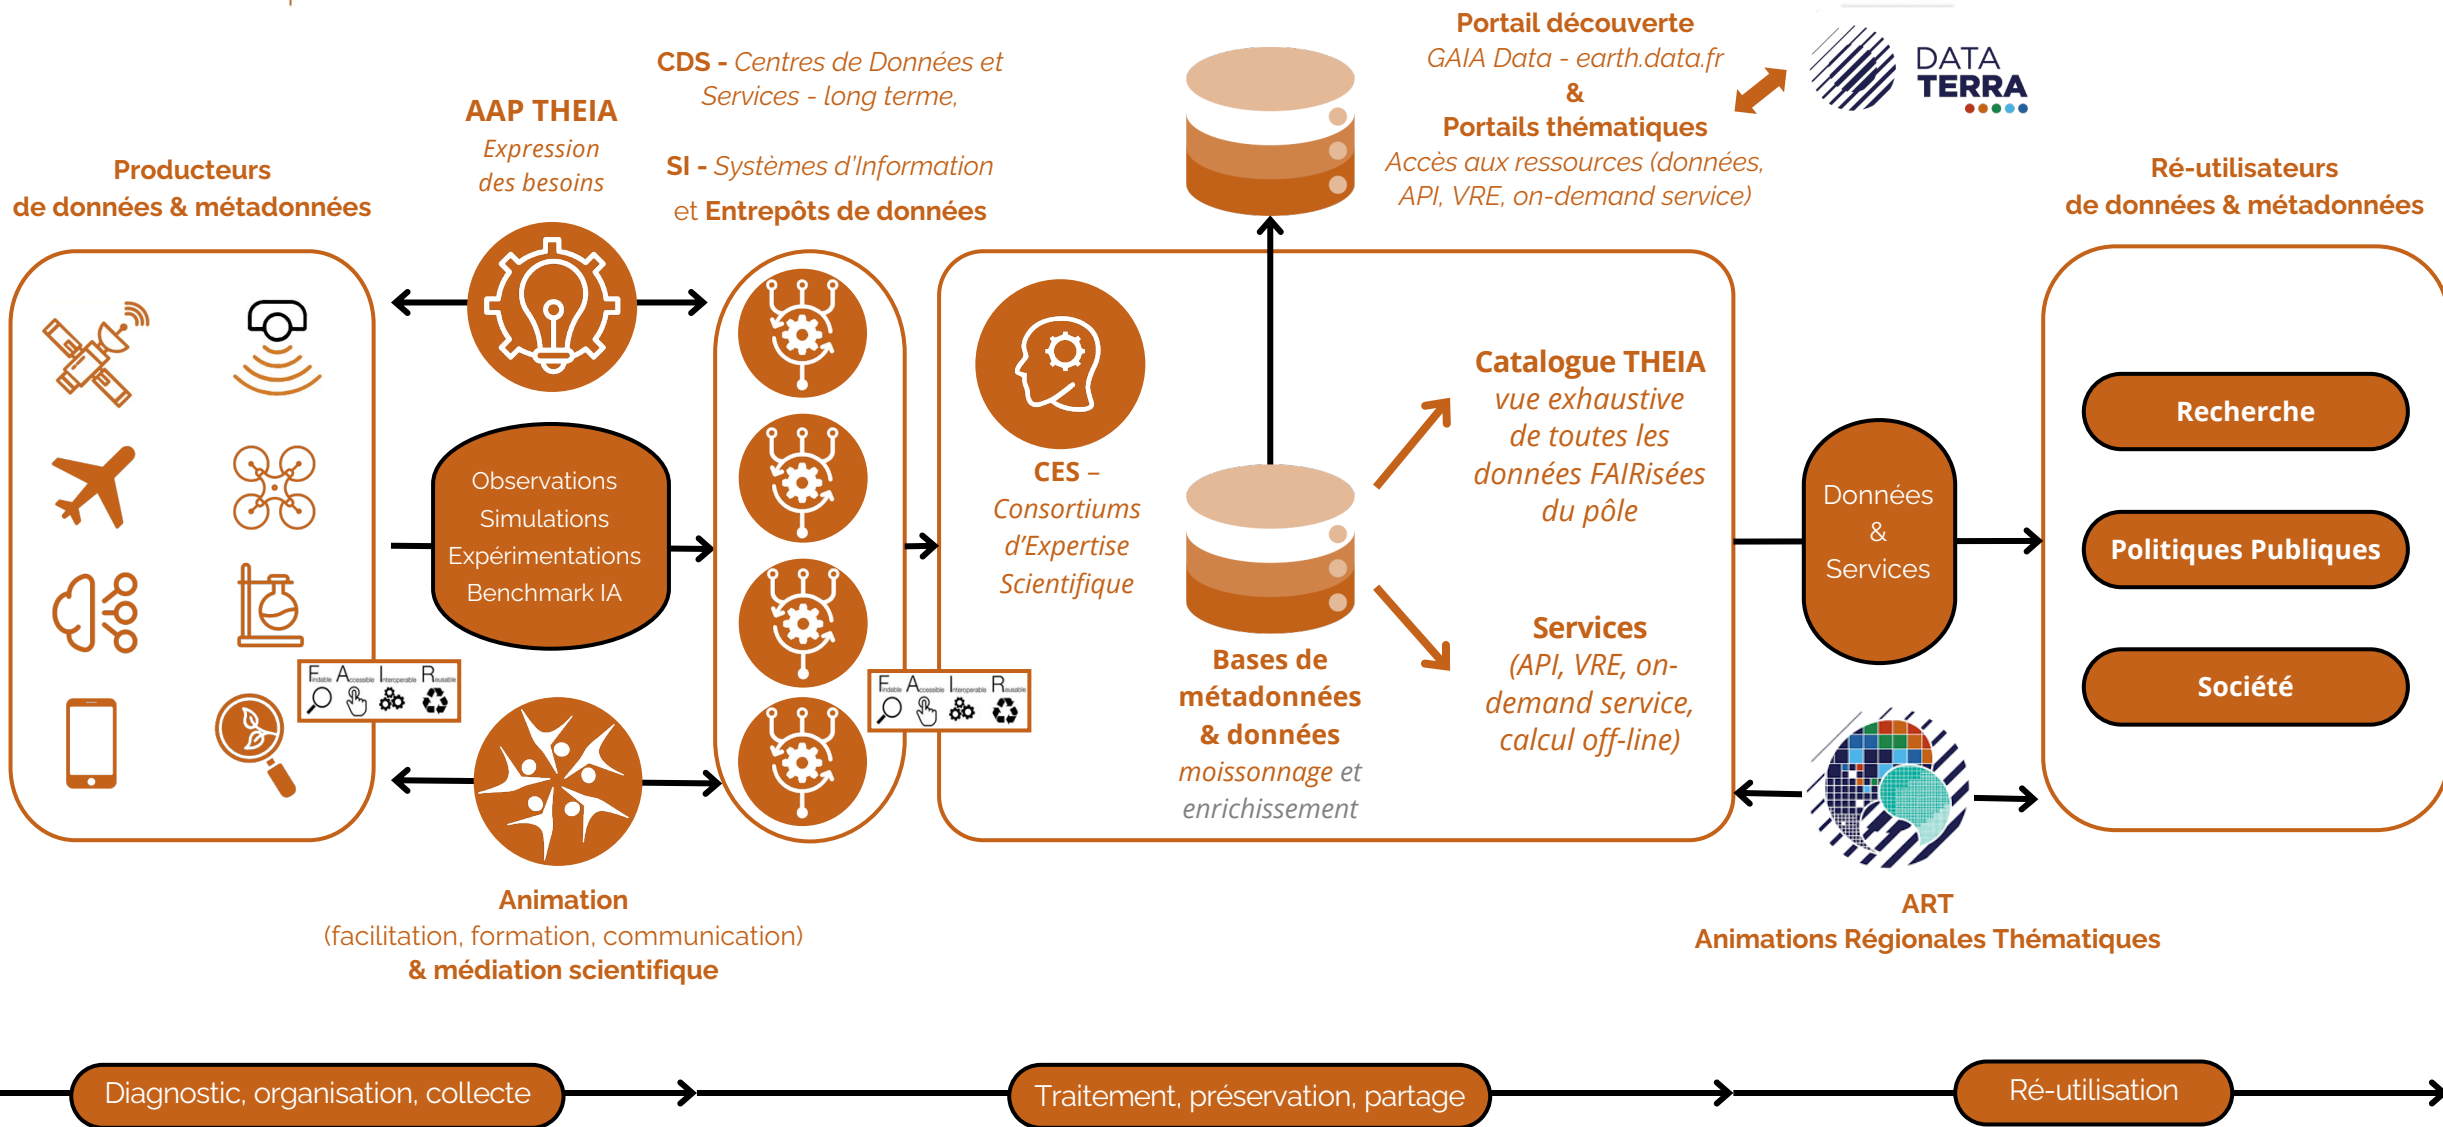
Producteurs de données & métadonnées

AAP THEIA
Expression des besoins

CDS - Centres de Données et Services - long terme,

SI - Systèmes d'Information et Entrepôts de données

Portail découverte
GAIA Data - earth.data.fr
&
Portails thématiques
Accès aux ressources (données, API, VRE, on-demand service)

DATA TERRA

Ré-utilisateurs de données & métadonnées

Observations
Simulations
Expérimentations
Benchmark IA

Findable Accessible Interoperable Reusable

CES – Consortiums d'Expertise Scientifique

Catalogue THEIA
vue exhaustive de toutes les données FAIRisées du pôle

Services
(API, VRE, on-demand service, calcul off-line)

Bases de métadonnées & données
moissonnage et enrichissement

Données & Services

Recherche

Politiques Publiques

Société

Findable Accessible Interoperable Reusable

Animation
(facilitation, formation, communication)
& médiation scientifique

ART
Animations Régionales Thématiques

Diagnostic, organisation, collecte

Traitement, préservation, partage

Ré-utilisation